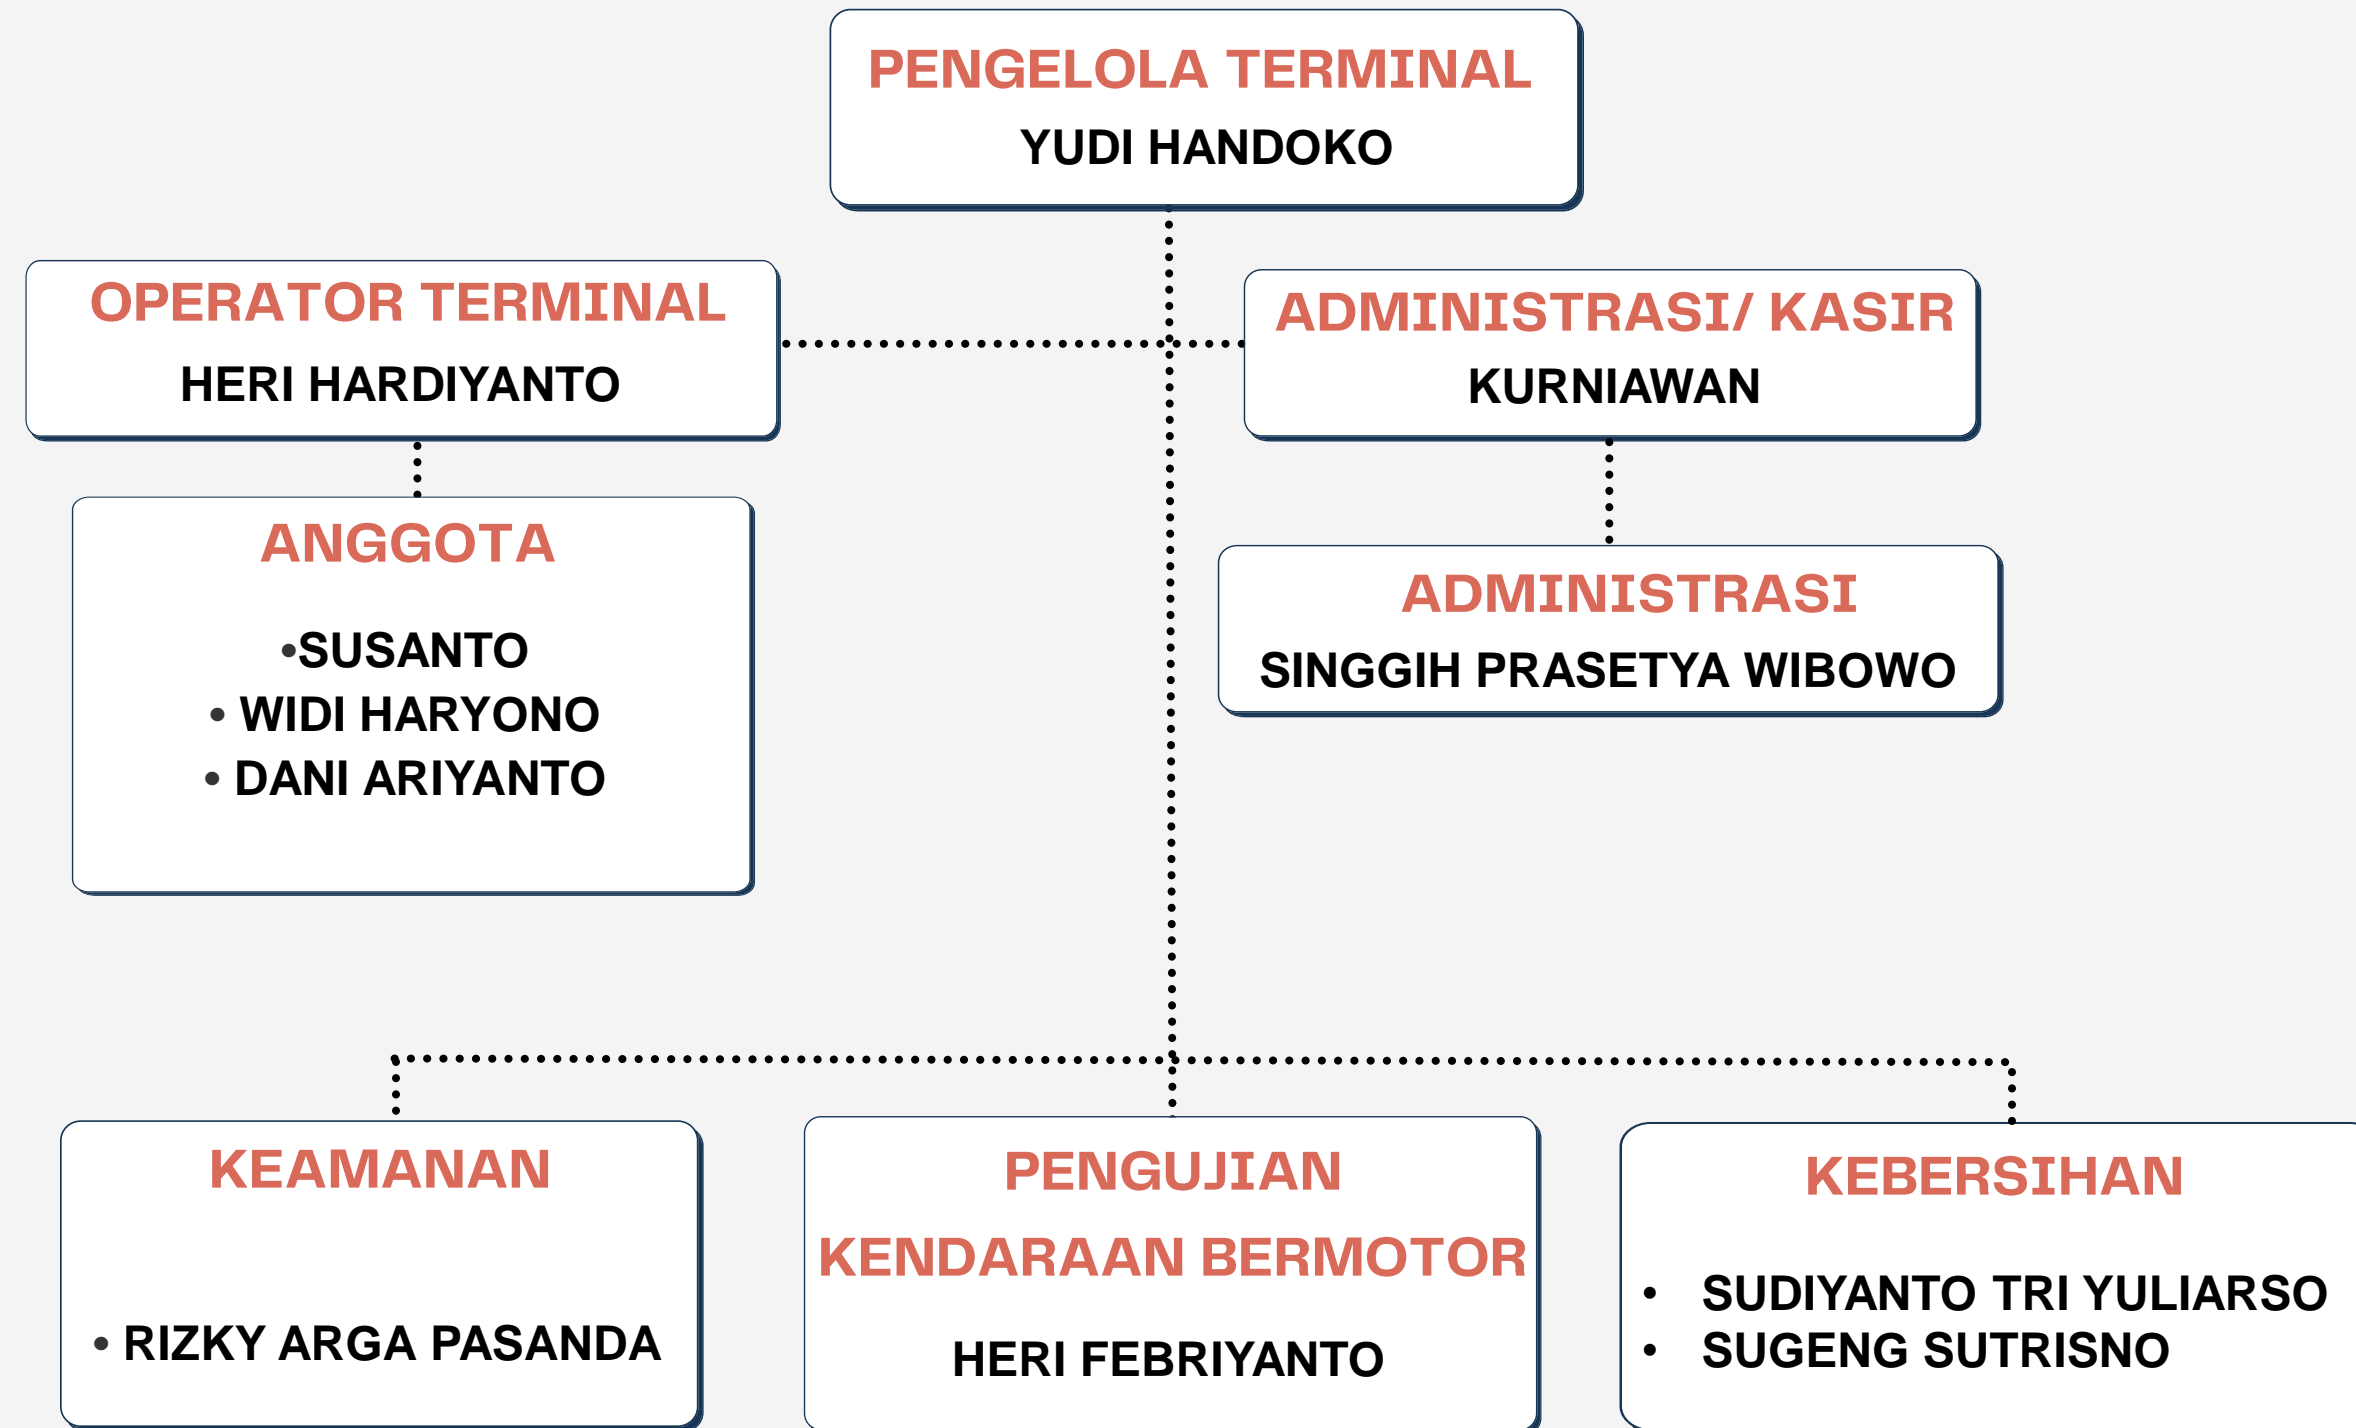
PENGELOLA TERMINAL
YUDI HANDOKO

OPERATOR TERMINAL
HERI HARDIYANTO

ADMINISTRASI/ KASIR
KURNIAWAN

ANGGOTA
•SUSANTO
• WIDI HARYONO
• DANI ARIYANTO

ADMINISTRASI
SINGGIH PRASETYA WIBOWO

KEAMANAN
• RIZKY ARGA PASANDA

PENGUJIAN KENDARAAN BERMOTOR
HERI FEBRIYANTO

KEBERSIHAN
• SUDIYANTO TRI YULIARSO
• SUGENG SUTRISNO